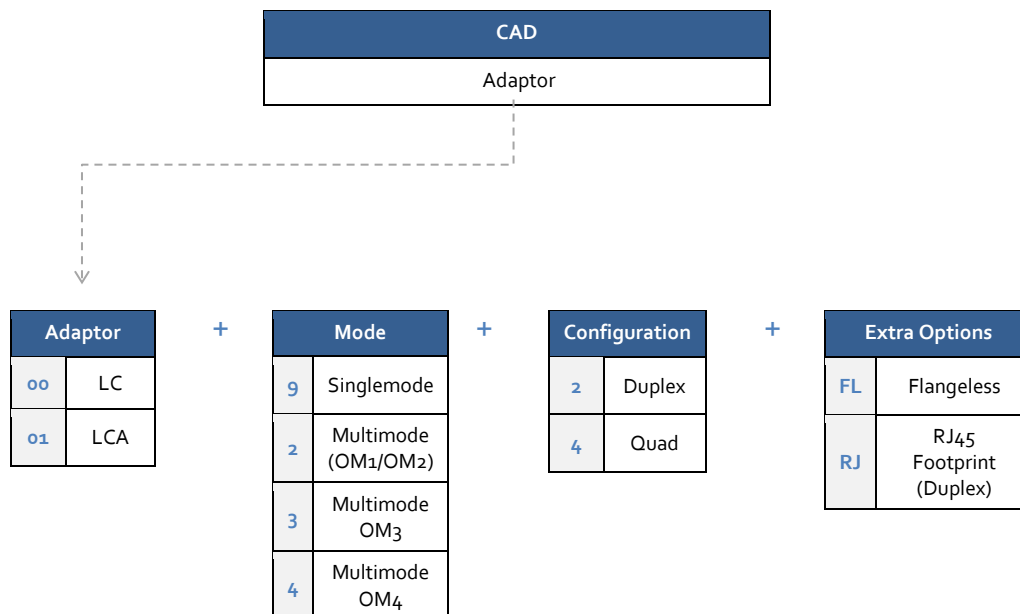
| CAD |
|---|
| Adaptor |

| Adaptor | |
|---|---|
| 00 | LC |
| 01 | LCA |

+

| Mode | |
|---|---|
| 9 | Singlemode |
| 2 | Multimode (OM1/OM2) |
| 3 | Multimode OM3 |
| 4 | Multimode OM4 |

+

| Configuration | |
|---|---|
| 2 | Duplex |
| 4 | Quad |

+

| Extra Options | |
|---|---|
| FL | Flangeless |
| RJ | RJ45 Footprint (Duplex) |